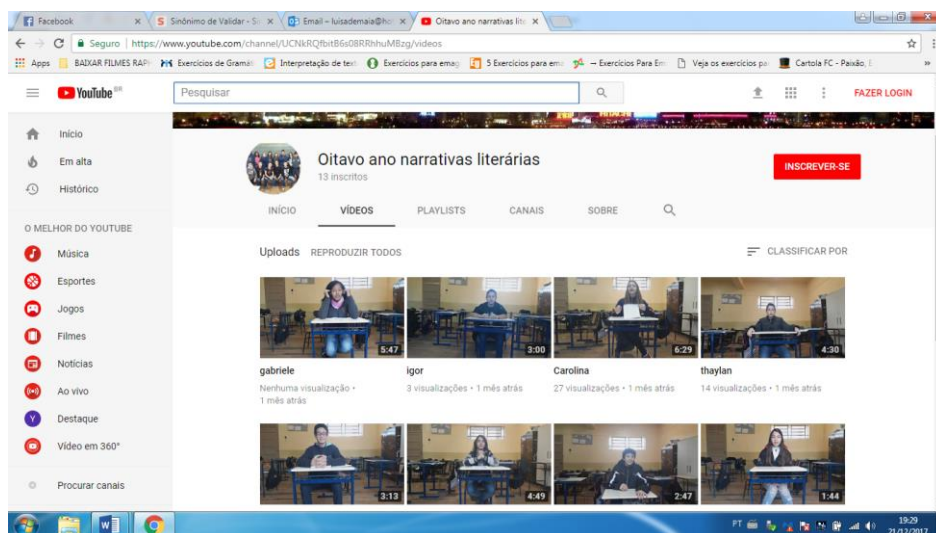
Facebook × | Sinônimo de Validar - S × | Email – luisademaia@ho × | Oitavo ano narrativas lite ×

Seguro | https://www.youtube.com/channel/UCNkRQfbitB6s08RRhhuMBzg/videos

Apps | BAIXAR FILMES RAP | Exercícios de Gramát | Interpretação de text | Exercícios para emag | 5 Exercícios para em | – Exercícios Para Em | Veja os exercícios pa | Cartola FC - Paixão, E

YouTube BR | Pesquisar | FAZER LOGIN

Início
Em alta
Histórico

O MELHOR DO YOUTUBE
Música
Esportes
Jogos
Filmes
Notícias
Ao vivo
Destaque
Vídeo em 360°

Procurar canais

Oitavo ano narrativas literárias
13 inscritos

INSCREVER-SE

INÍCIO | VÍDEOS | PLAYLISTS | CANAIS | SOBRE

Uploads REPRODUZIR TODOS

CLASSIFICAR POR

5:47
gabriele
Nenhuma visualização • 1 mês atrás

3:00
igor
3 visualizações • 1 mês atrás

6:29
Carolina
27 visualizações • 1 mês atrás

4:30
thaylan
14 visualizações • 1 mês atrás

3:13
4:49
2:47
1:44

PT
19:29
21/12/2017